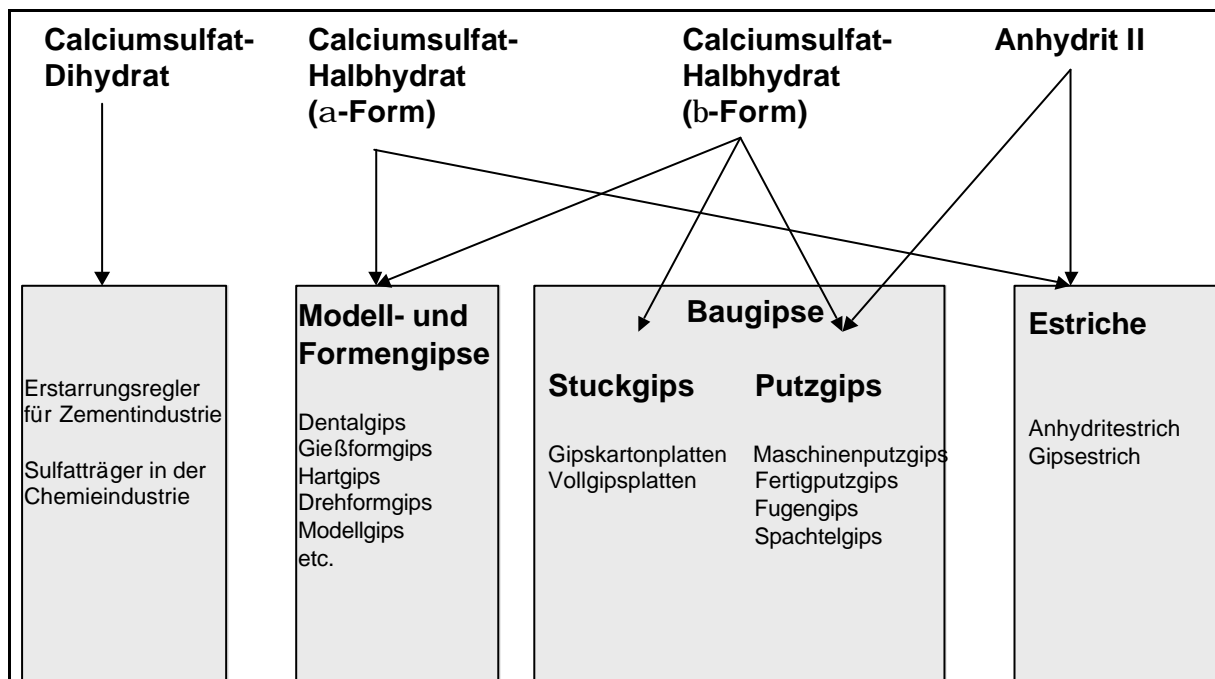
Calciumsulfat-Dihydrat

Calciumsulfat-Halbhydrat (a-Form)

Calciumsulfat-Halbhydrat (b-Form)

Anhydrit II

Erstarrungsregler für Zementindustrie

Sulfatträger in der Chemieindustrie

Modell- und Formengipse

Dentalgips
Gießformgips
Hartgips
Drehformgips
Modellgips
etc.

Baugipse

Stuckgips

Gipskartonplatten
Vollgipsplatten

Putzgips

Maschinenputzgips
Fertigputzgips
Fugengips
Spachtelgips

Estriche

Anhydritestrich
Gipsestrich